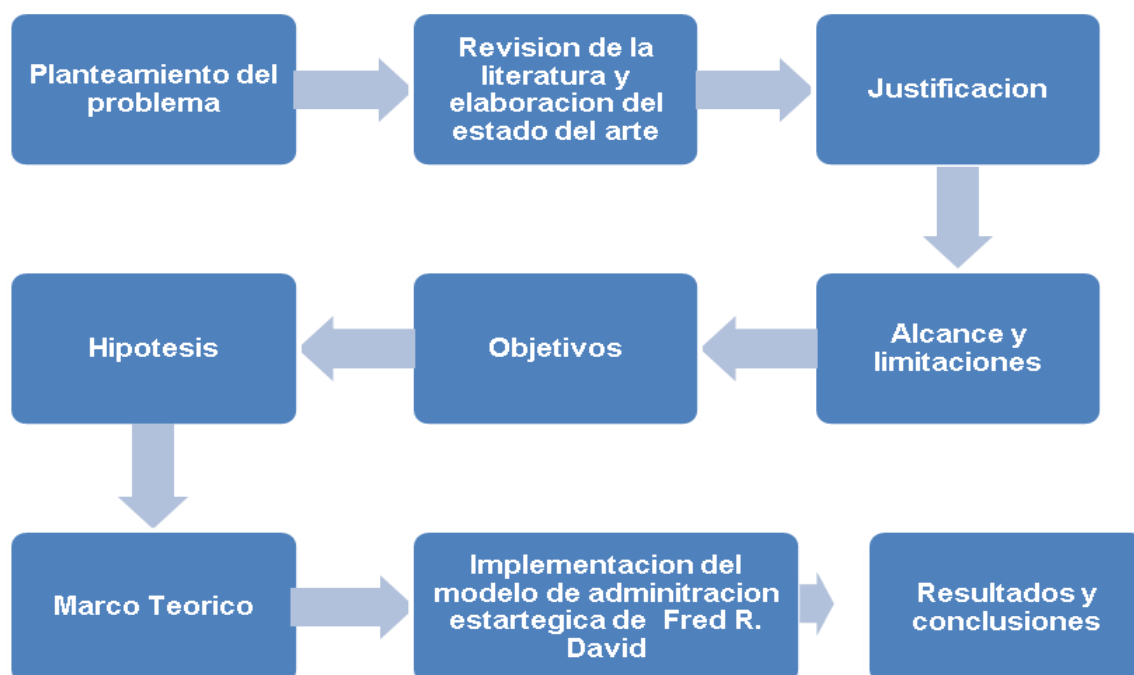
Planteamiento del problema

Revision de la literatura y elaboracion del estado del arte

Justificacion

Alcance y limitaciones

Objetivos

Hipotesis

Marco Teorico

Implementacion del modelo de adminitracion estartegica de Fred R. David

Resultados y conclusiones